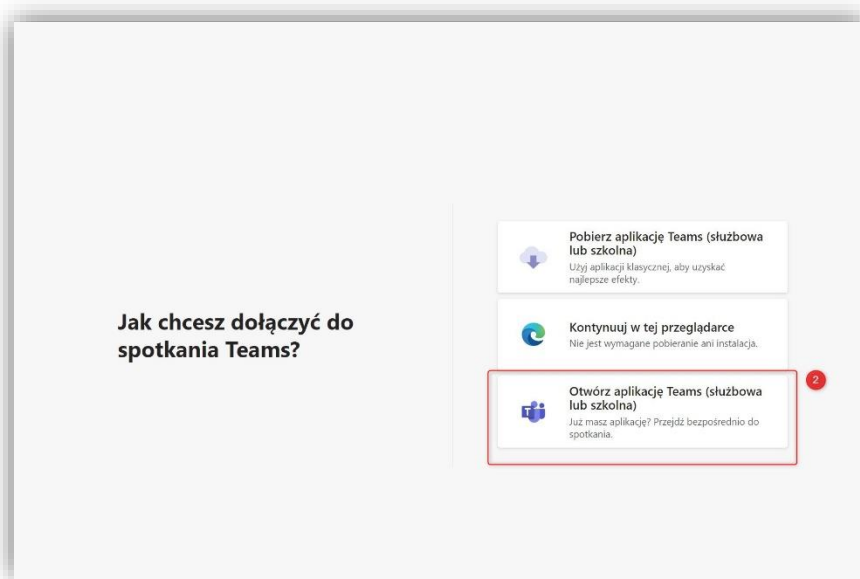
Jak chcesz dołączyć do spotkania Teams?

Pobierz aplikację Teams (służbowa lub szkolna)
Użyj aplikacji klasycznej, aby uzyskać najlepsze efekty.

Kontynuuj w tej przeglądarce
Nie jest wymagane pobieranie ani instalacja.

2

Otwórz aplikację Teams (służbowa lub szkolna)
Już masz aplikację? Przejdź bezpośrednio do spotkania.